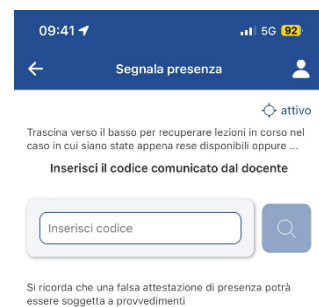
09:41
5G 92
Segnala presenza
attivo
Trascina verso il basso per recuperare lezioni in corso nel caso in cui siano state appena rese disponibili oppure ...
Inserisci il codice comunicato dal docente
Inserisci codice
Si ricorda che una falsa attestazione di presenza potrà essere soggetta a provvedimenti